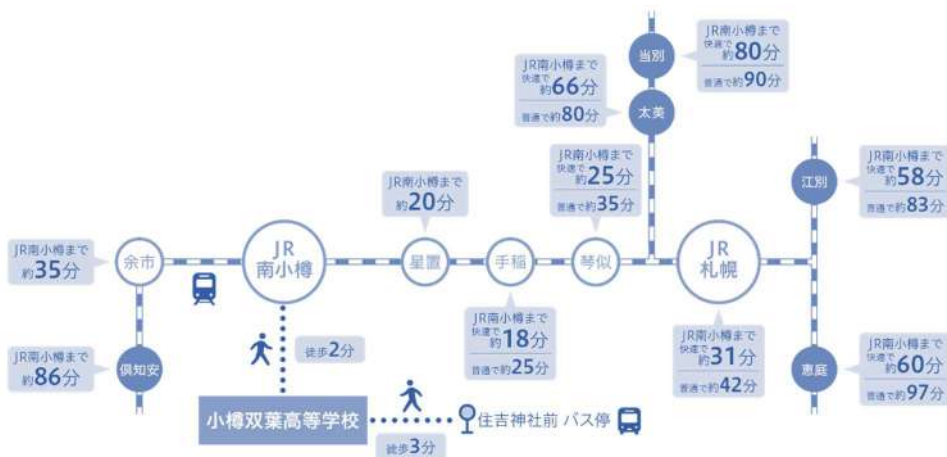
JR南小樽まで
快速で約80分
普通で約90分

当別

JR南小樽まで
快速で約66分
普通で約80分

太美

JR南小樽まで
快速で約25分
普通で約35分

JR南小樽まで
約20分

JR南小樽まで
快速で約58分
普通で約83分

江別

JR南小樽まで
約35分

余市

JR
南小樽

星置

手稲

琴似

JR
札幌

JR南小樽まで
約86分

倶知安

徒歩2分

JR南小樽まで
快速で約18分
普通で約25分

JR南小樽まで
快速で約31分
普通で約42分

恵庭

JR南小樽まで
快速で約60分
普通で約97分

小樽双葉高等学校

住吉神社前 バス停

徒歩3分